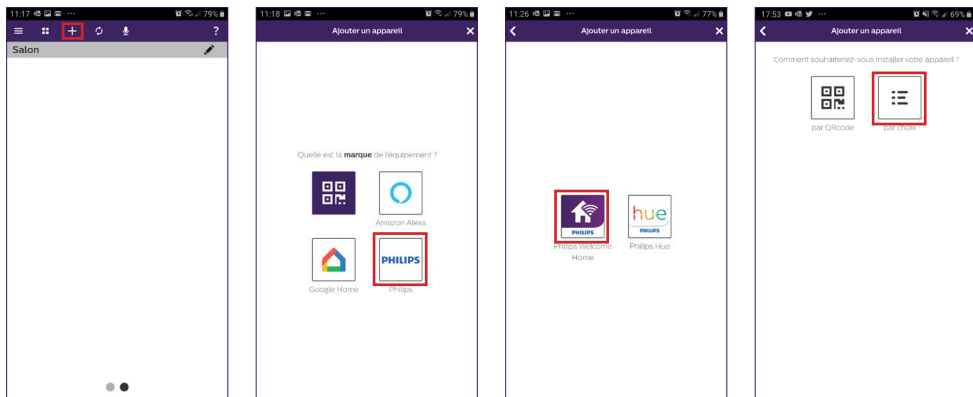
11:17 79%

Salon

?

11:18 79%

Ajouter un appareil

Quelle est la **marque** de l'équipement ?

Amazon Alexa

Google Home

PHILIPS

Philips

11:26 77%

Ajouter un appareil

PHILIPS

Philips Welcome Home

hue

PHILIPS

Philips Hue

17:53 69%

Ajouter un appareil

Comment souhaitez-vous installer votre appareil ?

par QRcode

par choix